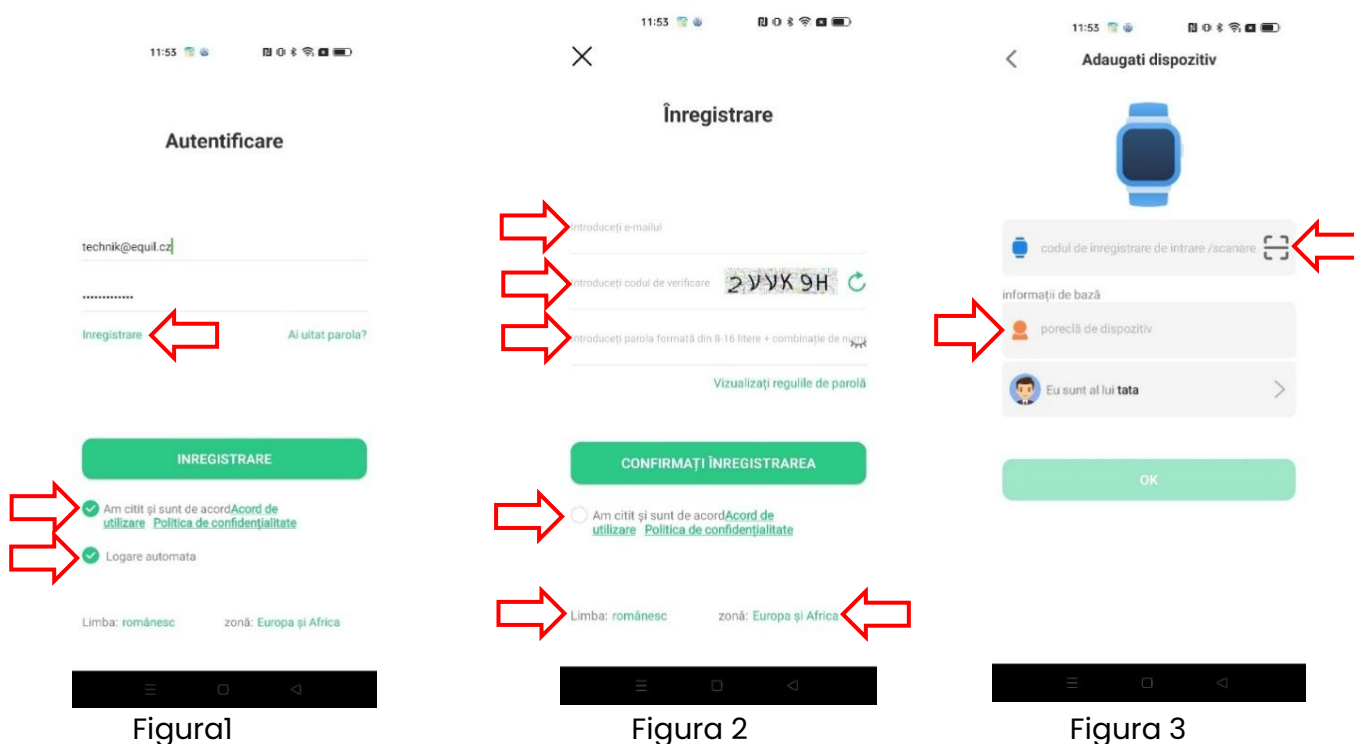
11:53

Autentificare

technik@equil.cz

..............

Inregistrare

Ai uitat parola?

INREGISTRARE

Am citit și sunt de acordAcord de utilizare Politica de confidențialitate

Logare automata

Limba: românesc

zonă: Europa și Africa

Figura1

11:53

Înregistrare

Introduceți e-mailul

Introduceți codul de verificare

2VYK9H

Introduceți parola formată din 8-16 litere + combinație de num

Vizualizați regulile de parolă

CONFIRMAȚI ÎNREGISTRAREA

Am citit și sunt de acordAcord de utilizare Politica de confidențialitate

Limba: românesc

zonă: Europa și Africa

Figura 2

11:53

Adaugati dispozitiv

codul de înregistrare de intrare /scanare

informații de bază

poreclă de dispozitiv

Eu sunt al lui tata

OK

Figura 3